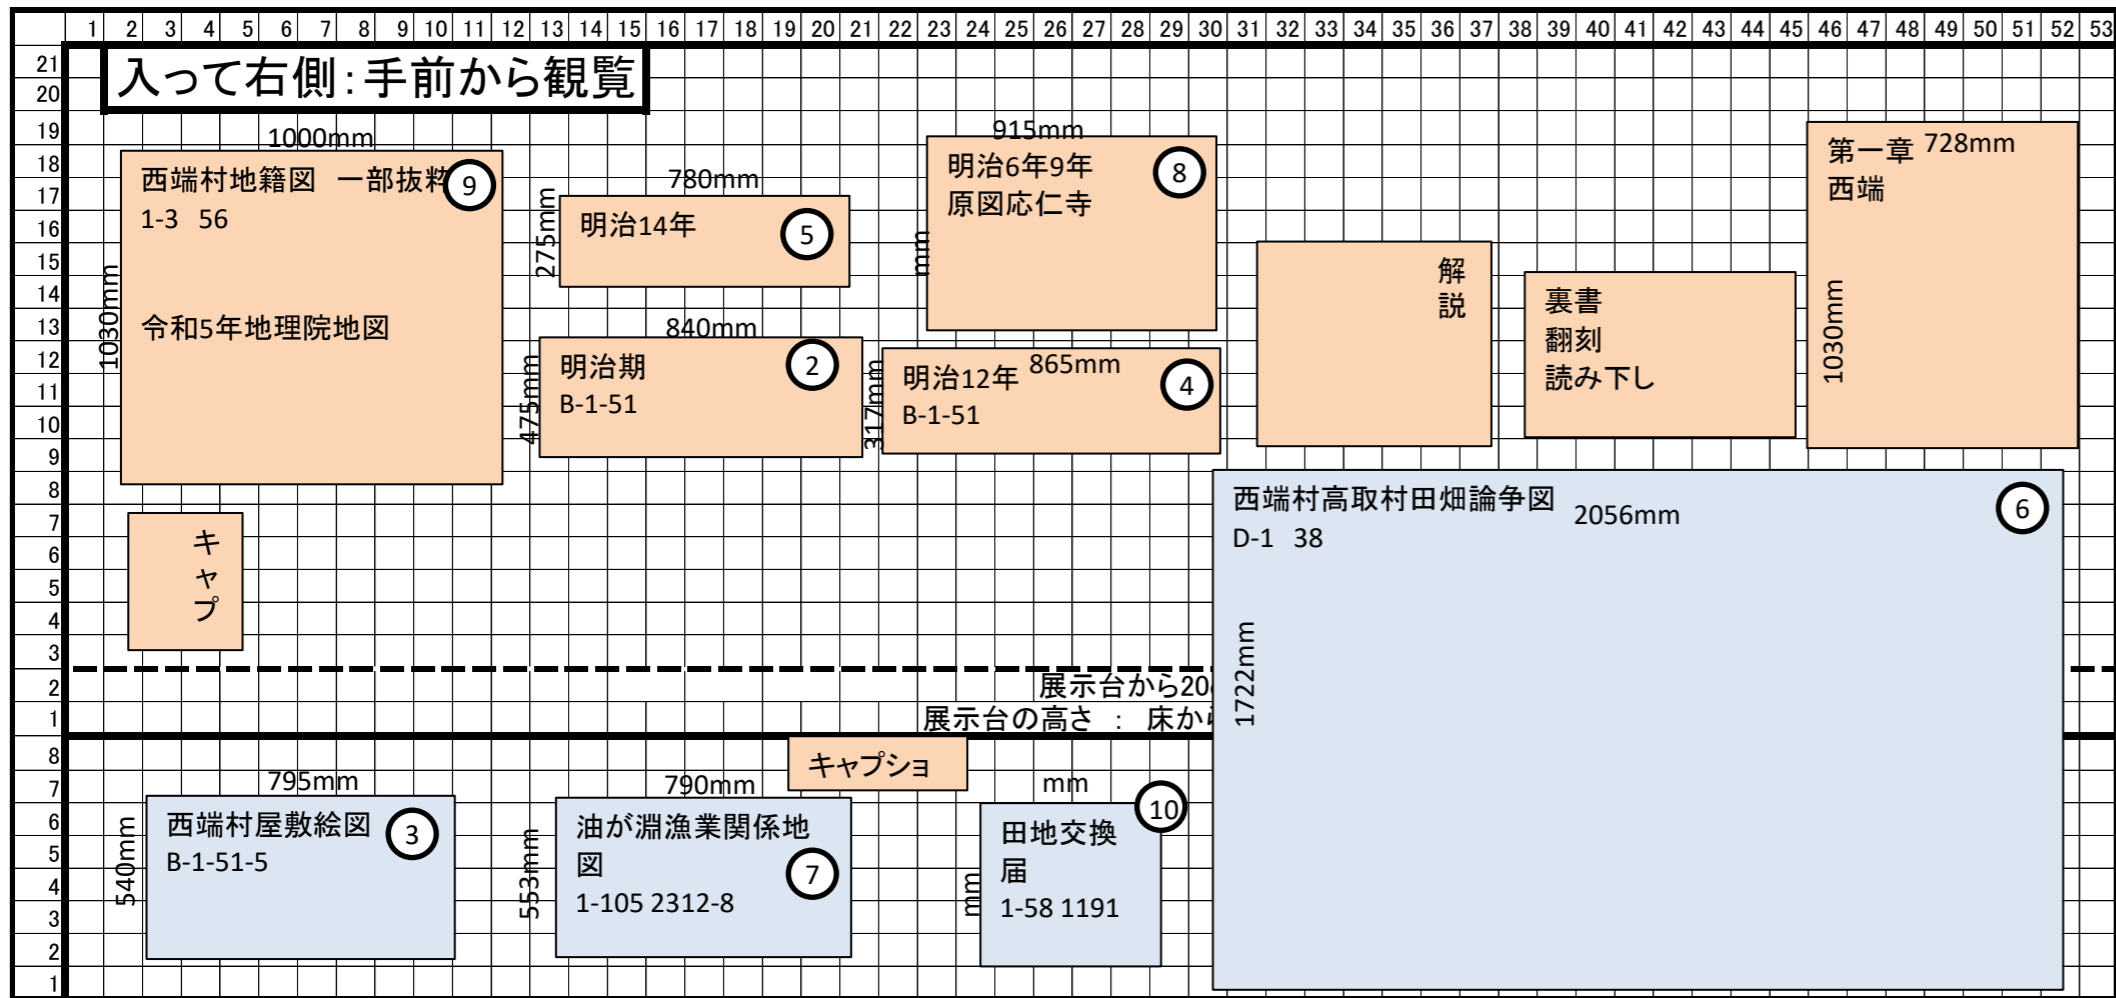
1 2 3 4 5 6 7 8 9 10 11 12 13 14 15 16 17 18 19 20 21 22 23 24 25 26 27 28 29 30 31 32 33 34 35 36 37 38 39 40 41 42 43 44 45 46 47 48 49 50 51 52 53

21
20
19
18
17
16
15
14
13
12
11
10
9
8
7
6
5
4
3
2
1

入って右側:手前から観覧

1000mm
西端村地籍図 一部抜粋 9
1-3 56
令和5年地理院地図
1030mm

780mm
275mm
明治14年 5

840mm
475mm
明治期 2
B-1-51

915mm
mm
明治6年9年 8
原図応仁寺

865mm
317mm
明治12年 4
B-1-51

解説

裏書
翻刻
読み下し

第一章 728mm
西端
1030mm

キャプ

西端村高取村田畑論争図 2056mm 6
D-1 38
1722mm

展示台から20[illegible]
展示台の高さ : 床か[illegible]

8
7
6
5
4
3
2
1

キャプショ

795mm
540mm
西端村屋敷絵図 3
B-1-51-5

790mm
553mm
油が淵漁業関係地図 7
1-105 2312-8

mm
mm
10
田地交換届
1-58 1191